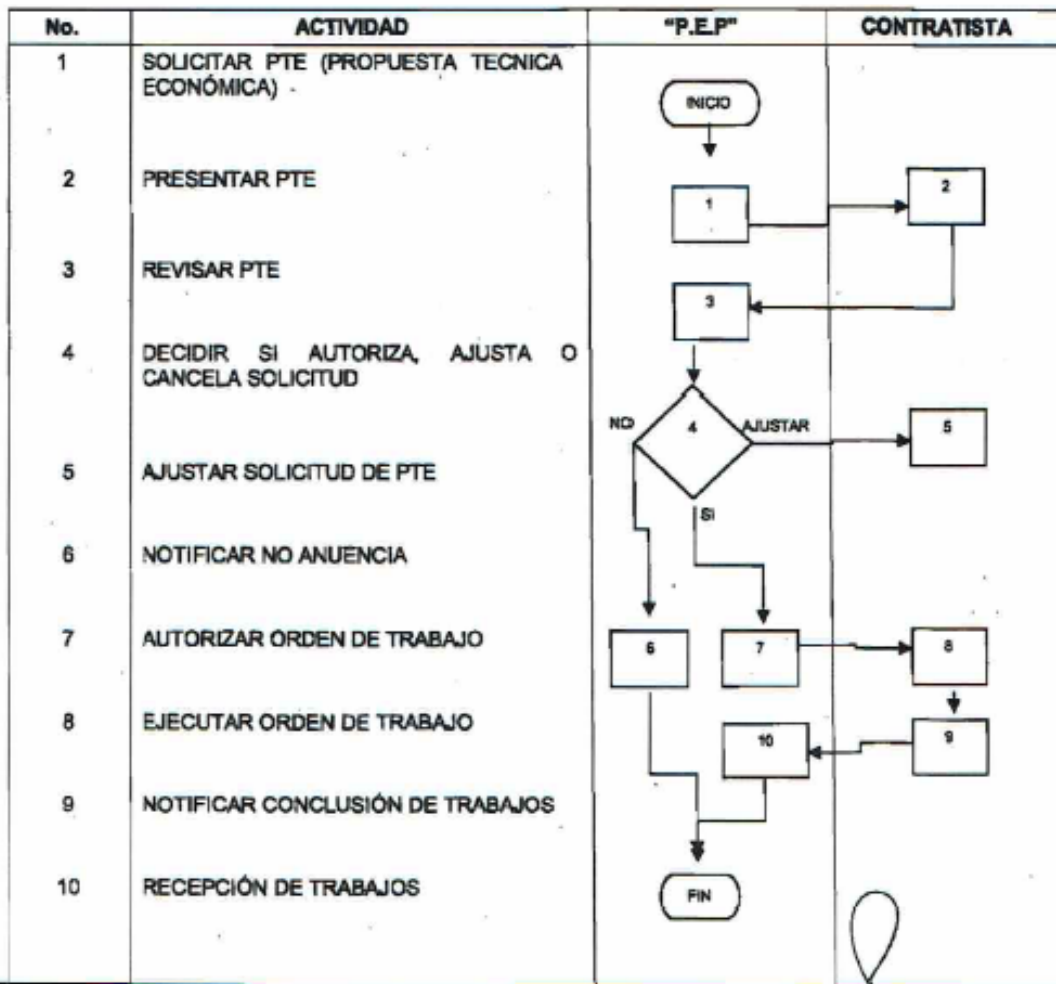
| No. | ACTIVIDAD | "P.E.P" | CONTRATISTA |
|---|---|---|---|
| 1 | SOLICITAR PTE (PROPUESTA TECNICA ECONÓMICA) | INICIO | |
| 2 | PRESENTAR PTE | 1 | 2 |
| 3 | REVISAR PTE | 3 | |
| 4 | DECIDIR SI AUTORIZA, AJUSTA O CANCELA SOLICITUD | NO 4 AJUSTAR SI | |
| 5 | AJUSTAR SOLICITUD DE PTE | | 5 |
| 6 | NOTIFICAR NO ANUENCIA | | |
| 7 | AUTORIZAR ORDEN DE TRABAJO | 6 7 | 8 |
| 8 | EJECUTAR ORDEN DE TRABAJO | 10 | 9 |
| 9 | NOTIFICAR CONCLUSIÓN DE TRABAJOS | | |
| 10 | RECEPCIÓN DE TRABAJOS | FIN | |